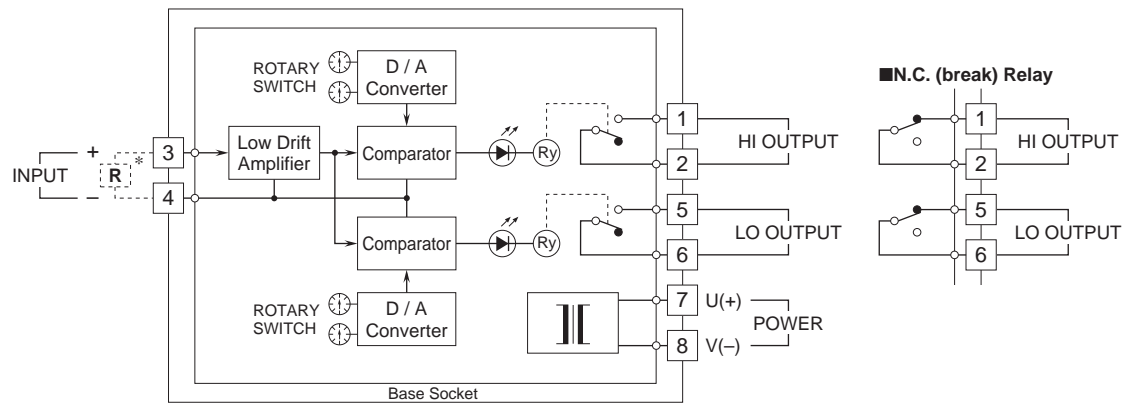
ROTARY SWITCH

D / A Converter

INPUT

+

–

R

*

3

4

Low Drift Amplifier

Comparator

Ry

1

2

HI OUTPUT

Comparator

Ry

5

6

LO OUTPUT

ROTARY SWITCH

D / A Converter

7 U(+)

8 V(–)

POWER

Base Socket

■N.C. (break) Relay

1

2

HI OUTPUT

5

6

LO OUTPUT